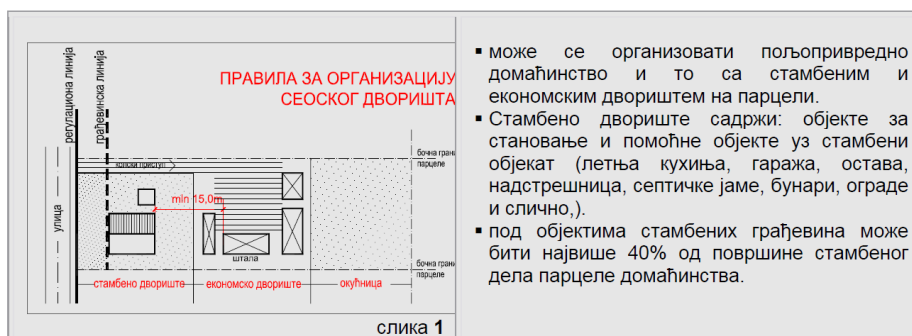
регулациона линија
грађевинска линија

ПРАВИЛА ЗА ОРГАНИЗАЦИЈУ СЕОСКОГ ДВОРИШТА

колски приступ
бочна граница парцеле
min 15,0m
улица
штала
бочна граница парцеле
стамбено двориште
економско двориште
окућница

слика 1

▪ може се организовати пољопривредно домаћинство и то са стамбеним и економским двориштем на парцели.
▪ Стамбено двориште садржи: објекте за становање и помоћне објекте уз стамбени објекат (летња кухиња, гаража, остава, надстрешница, септичке јаме, бунари, ограде и слично,).
▪ под објектима стамбених грађевина може бити највише 40% од површине стамбеног дела парцеле домаћинства.